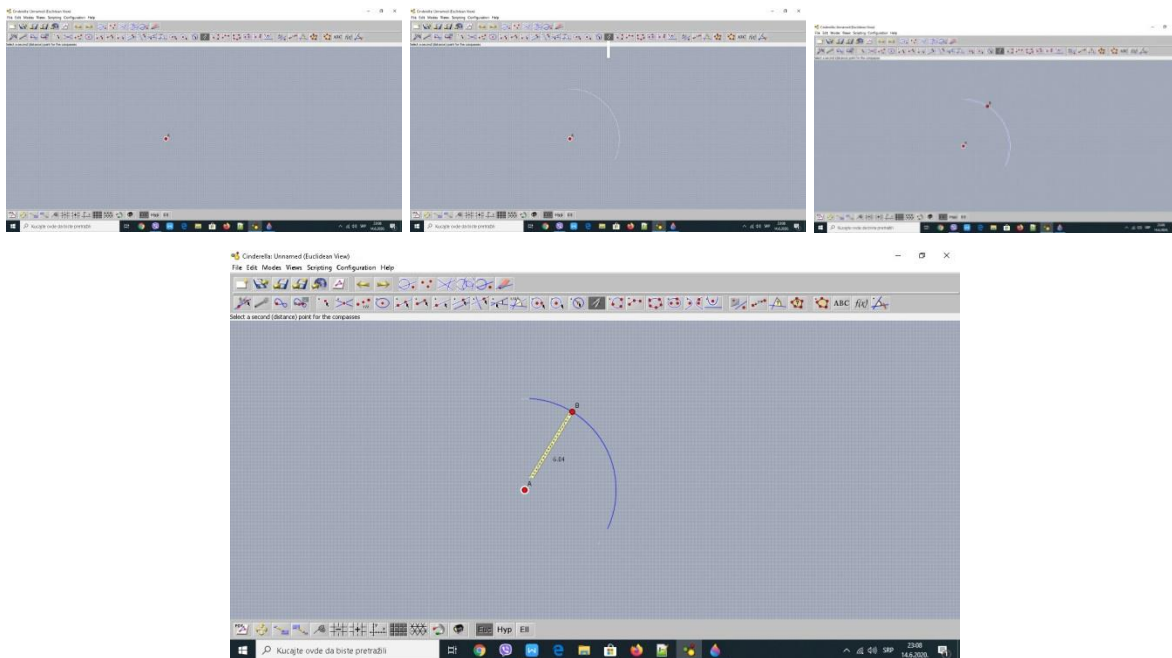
Cinderella: Unnamed (Euclidean View)
File Edit Modes Views Scripting Configuration Help
Select a second (distance) point for the compasses
Kucajte ovde da biste pretražili

Cinderella: Unnamed (Euclidean View)
File Edit Modes Views Scripting Configuration Help
Kucajte ovde da biste pretražili

Cinderella: Unnamed (Euclidean View)
File Edit Modes Views Scripting Configuration Help
Kucajte ovde da biste pretražili

Cinderella: Unnamed (Euclidean View)
File Edit Modes Views Scripting Configuration Help
ABC
Select a second (distance) point for the compasses
B
6.84
A
Euc Hyp Ell
Kucajte ovde da biste pretražili
SRP 23:08 14.6.2020.